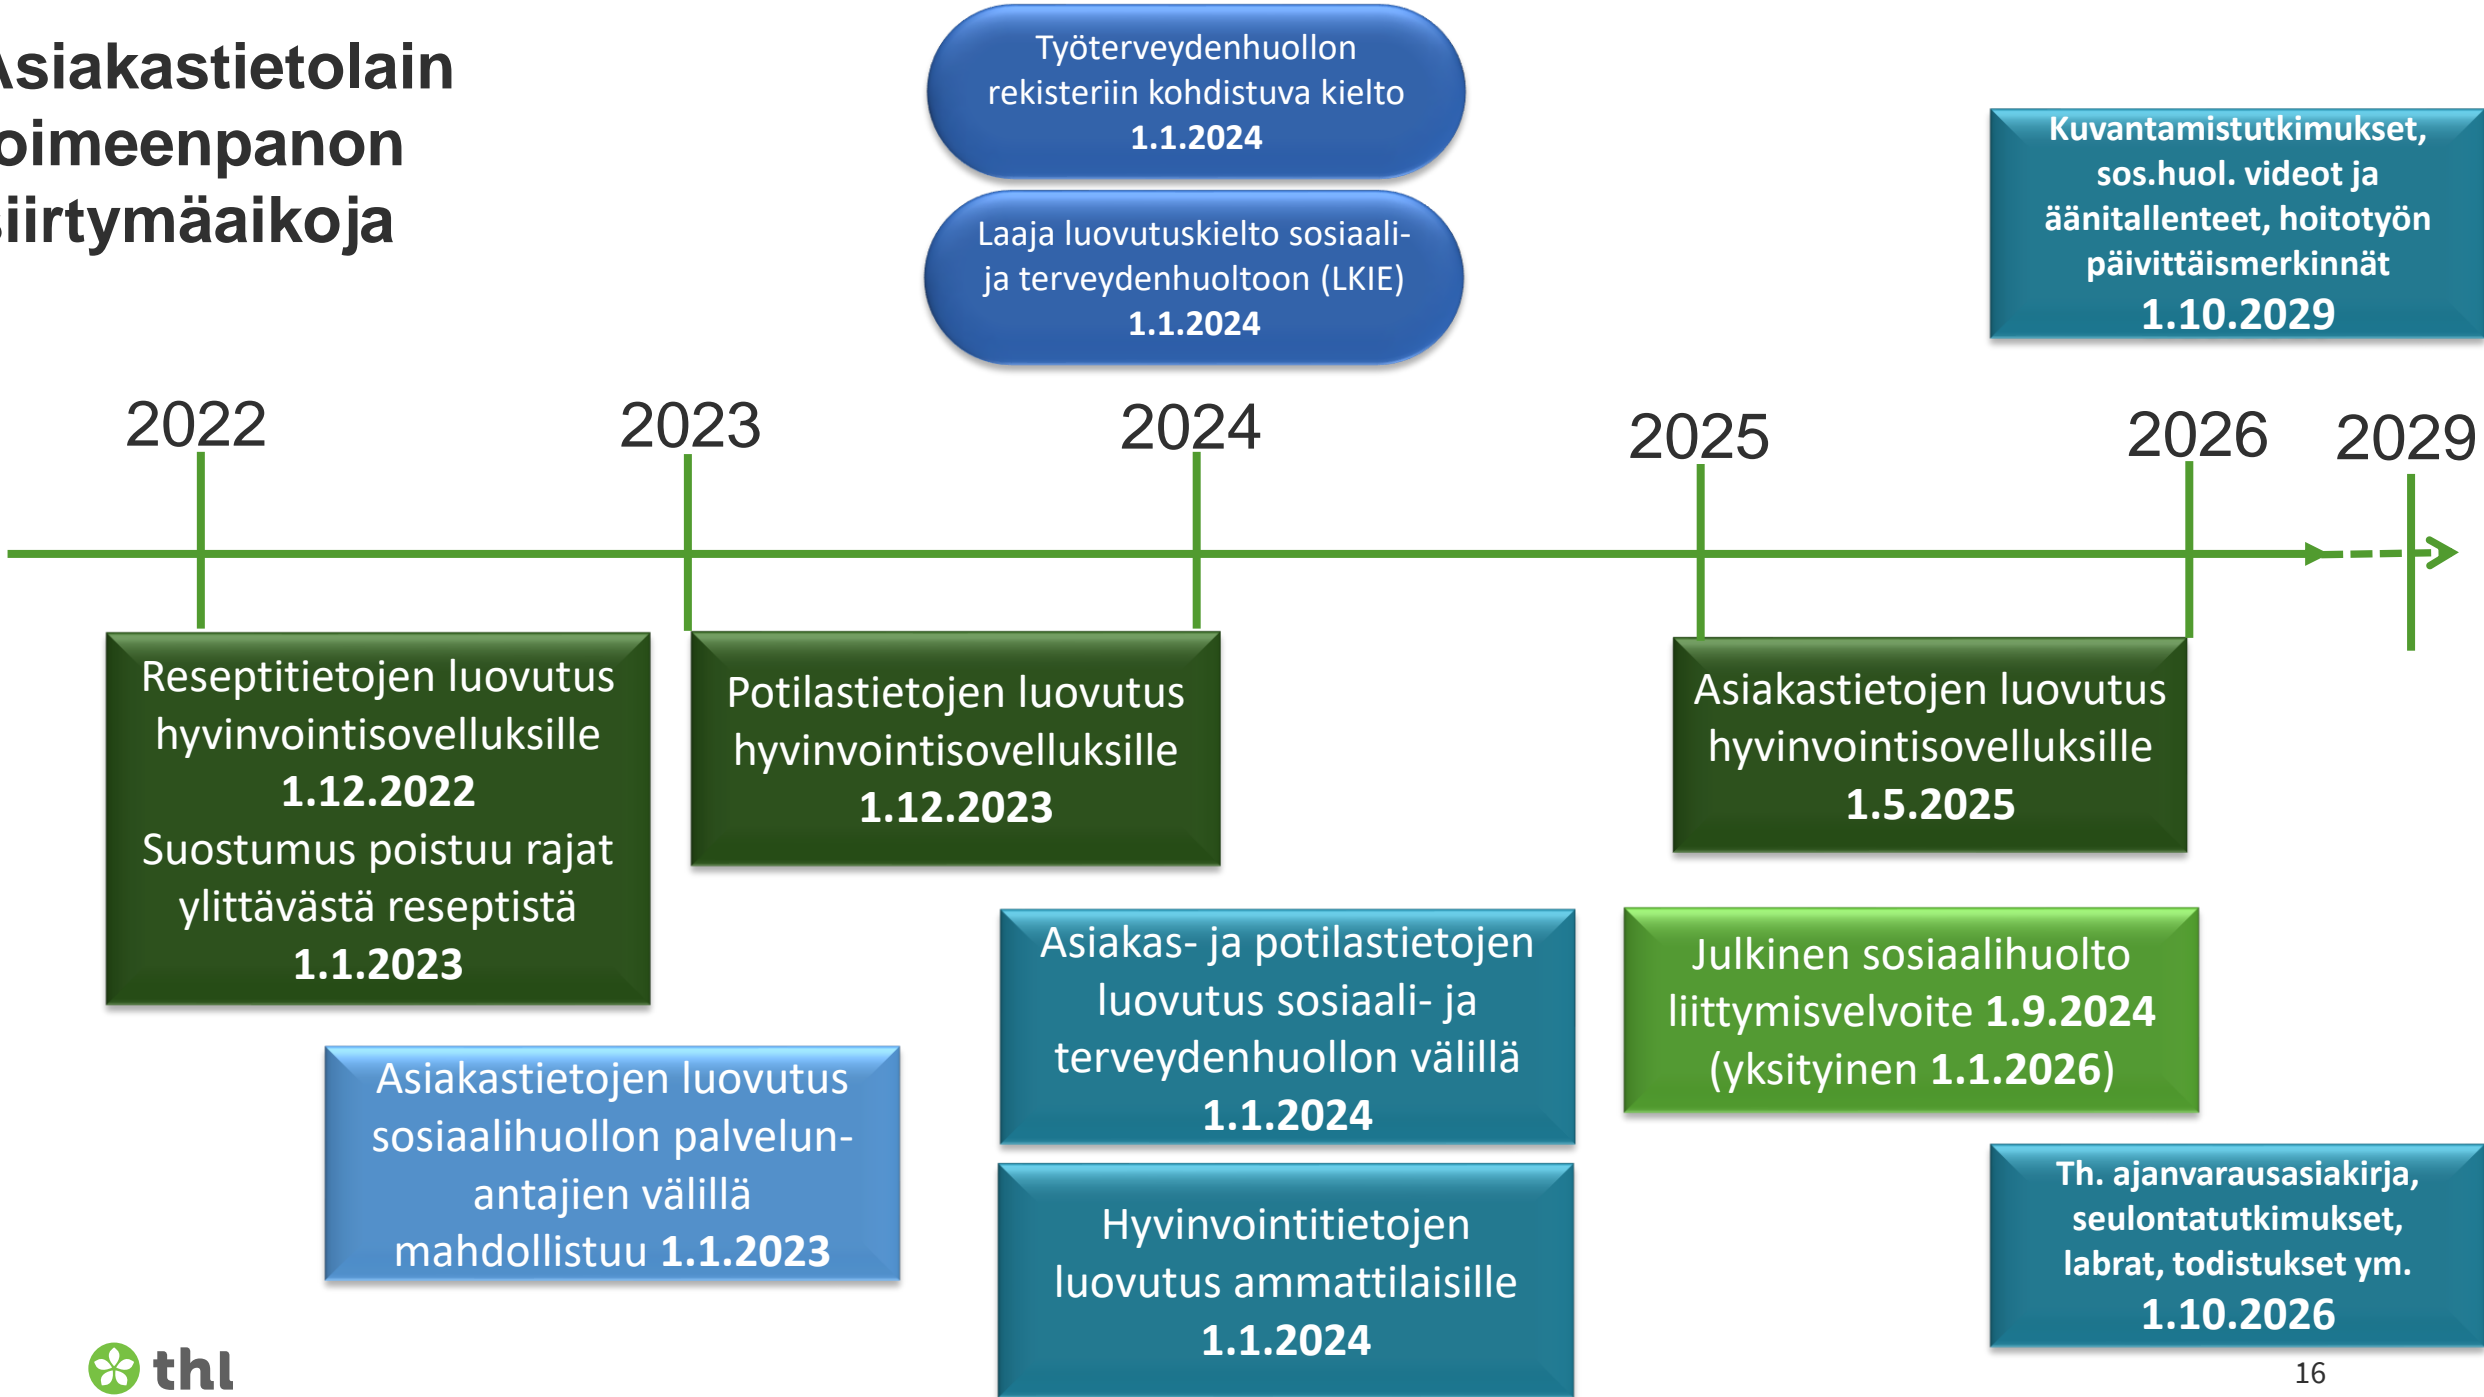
siakastietolain oimeenpanon iirtymäaikoja

Työterveydenhuollon rekisteriin kohdistuva kielto 1.1.2024

Laaja luovutuskielto sosiaali- ja terveydenhuoltoon (LKIE) 1.1.2024

Kuvantamistutkimukset, sos.huol. videot ja äänitallenteet, hoitotyön päivittäismerkinnät 1.10.2029

2022 2023 2024 2025 2026 2029

Reseptitietojen luovutus hyvinvointisovelluksille 1.12.2022 Suostumus poistuu rajat ylittävästä reseptistä 1.1.2023

Potilastietojen luovutus hyvinvointisovelluksille 1.12.2023

Asiakastietojen luovutus hyvinvointisovelluksille 1.5.2025

Asiakas- ja potilastietojen luovutus sosiaali- ja terveydenhuollon välillä 1.1.2024

Julkinen sosiaalihuolto liittymisvelvoite 1.9.2024 (yksityinen 1.1.2026)

Asiakastietojen luovutus sosiaalihuollon palvelunantajien välillä mahdollistuu 1.1.2023

Hyvinvointitietojen luovutus ammattilaisille 1.1.2024

Th. ajanvarausasiakirja, seulontatutkimukset, labrat, todistukset ym. 1.10.2026

thl

16